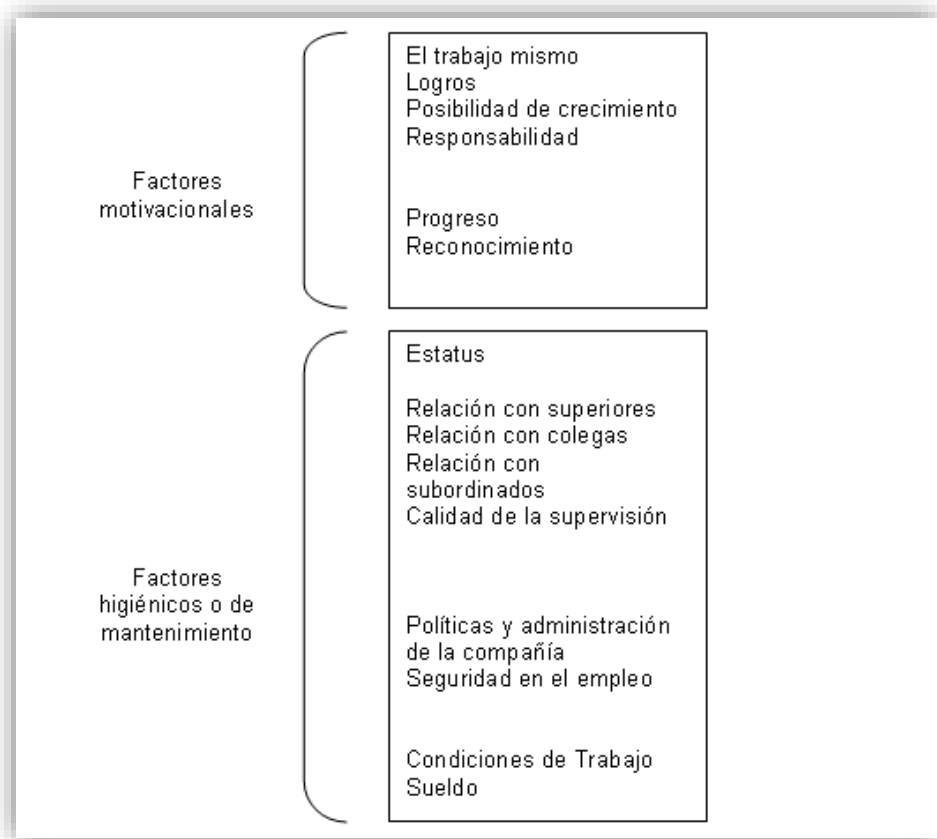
Factores motivacionales

El trabajo mismo
Logros
Posibilidad de crecimiento
Responsabilidad

Progreso
Reconocimiento

Factores higiénicos o de mantenimiento

Estatus

Relación con superiores
Relación con colegas
Relación con subordinados
Calidad de la supervisión

Políticas y administración de la compañía
Seguridad en el empleo

Condiciones de Trabajo
Sueldo